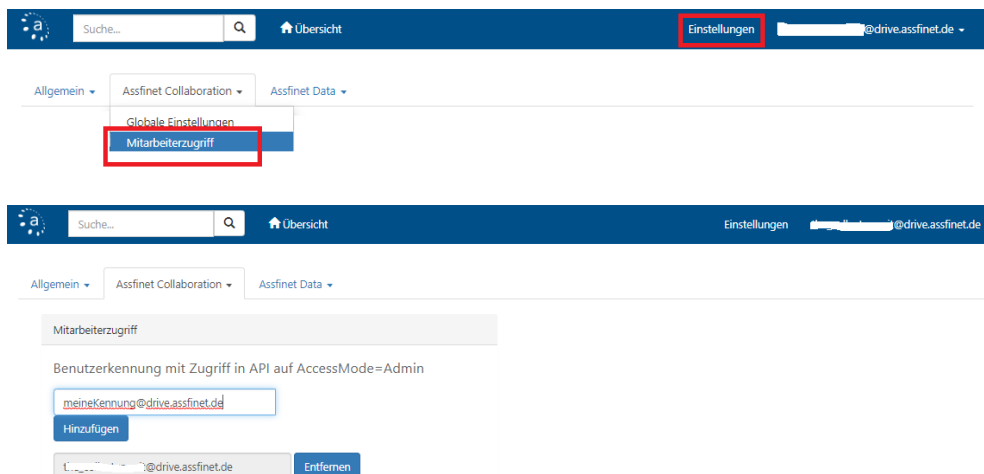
a

Suche...

Übersicht

Einstellungen

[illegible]@drive.assfinet.de

Allgemein

Assfinet Collaboration

Assfinet Data

Globale Einstellungen

Mitarbeiterzugriff

a

Suche...

Übersicht

Einstellungen

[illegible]@drive.assfinet.de

Allgemein

Assfinet Collaboration

Assfinet Data

Mitarbeiterzugriff

Benutzerkennung mit Zugriff in API auf AccessMode=Admin

meineKennung@drive.assfinet.de

Hinzufügen

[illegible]@drive.assfinet.de

Entfernen